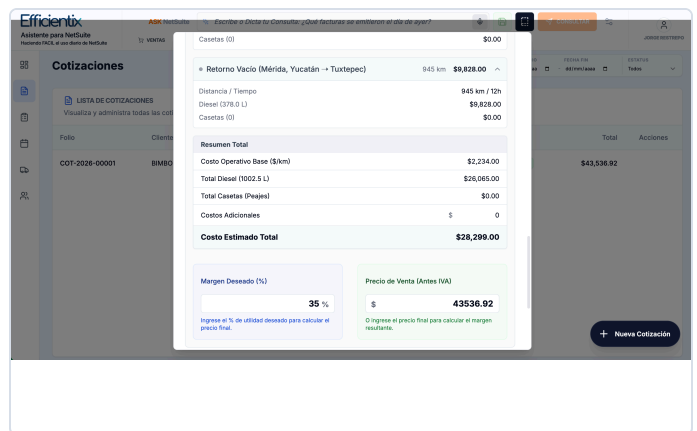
Efficientix
Asistente para NetSuite
Haciendo FACIL el uso diario de NetSuite

ASK NetSuite

Escribe o Dicta tu Consulta: ¿Qué facturas se emitieron el día de ayer?

VENTAS

Cotizaciones

LISTA DE COTIZACIONES
Visualiza y administra todas las coti

Folio
Cliente
Total
Acciones

COT-2026-00001
BIMBO
$43,536.92

FECHA FIN
dd/mm/aaaa
ESTATUS
Todos

JONDS RESTREPO

Casetas (0) $0.00

Retorno Vacío (Mérida, Yucatán → Tuxtepec) 945 km $9,828.00

Distancia / Tiempo 945 km / 12h
Diesel (378.0 L) $9,828.00
Casetas (0) $0.00

Resumen Total

| | |
|---|---|
| Costo Operativo Base ($/km) | $2,234.00 |
| Total Diesel (1002.5 L) | $26,065.00 |
| Total Casetas (Peajes) | $0.00 |
| Costos Adicionales | $ 0 |
| Costo Estimado Total | $28,299.00 |

Margen Deseado (%)
35 %
Ingrese el % de utilidad deseado para calcular el precio final.

Precio de Venta (Antes IVA)
$ 43536.92
O ingrese el precio final para calcular el margen resultante.

+ Nueva Cotización